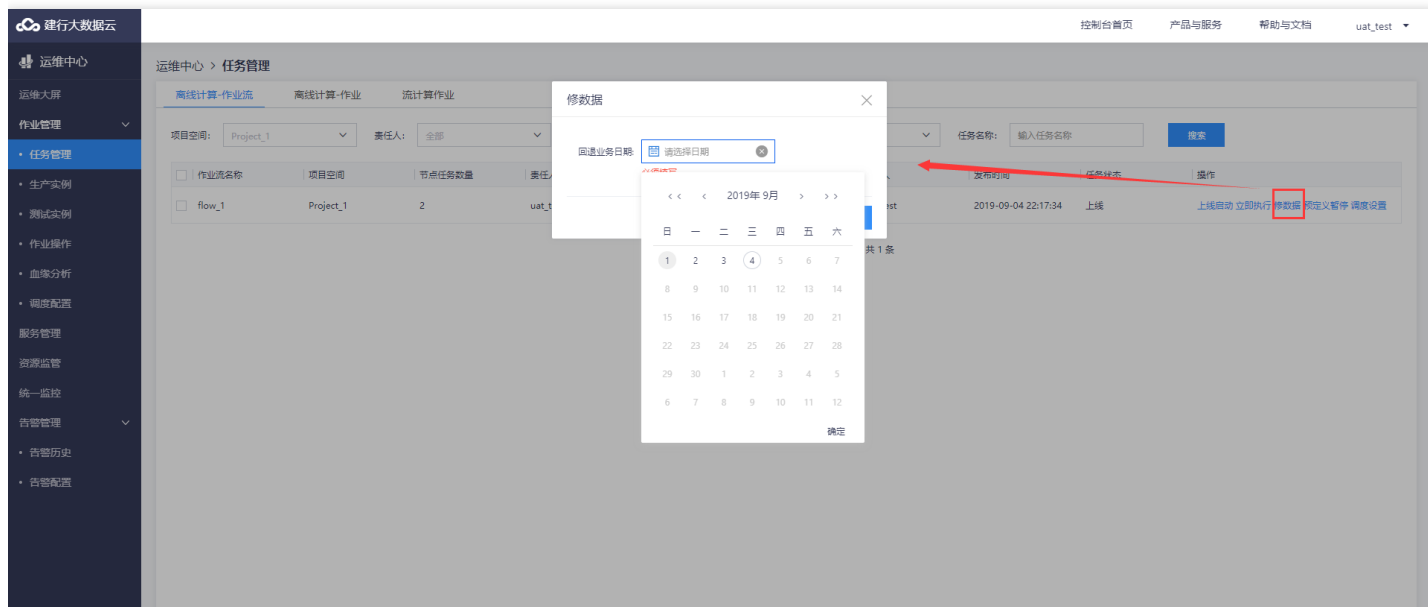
建行大数据云

控制台首页　产品与服务　帮助与文档　uat_test

运维中心
运维大屏
作业管理
• 任务管理
• 生产实例
• 测试实例
• 作业操作
• 血缘分析
• 调度配置
服务管理
资源监管
统一监控
告警管理
• 告警历史
• 告警配置

运维中心 > 任务管理

离线计算-作业流　离线计算-作业　流计算作业

项目空间: Project_1　责任人: 全部　任务名称: 输入任务名称　搜索

| 作业流名称 | 项目空间 | 节点任务数量 | 责任人 | | 发布时间 | 任务状态 | 操作 |
|---|---|---|---|---|---|---|---|
| flow_1 | Project_1 | 2 | uat_t | est | 2019-09-04 22:17:34 | 上线 | 上线启动 立即执行 修数据 预定义 暂停 调度设置 |

共 1 条

修数据

回退业务日期: 请选择日期

必须填写

<< < 2019年 9月 > >>

| 日 | 一 | 二 | 三 | 四 | 五 | 六 |
|---|---|---|---|---|---|---|
| 1 | 2 | 3 | 4 | 5 | 6 | 7 |
| 8 | 9 | 10 | 11 | 12 | 13 | 14 |
| 15 | 16 | 17 | 18 | 19 | 20 | 21 |
| 22 | 23 | 24 | 25 | 26 | 27 | 28 |
| 29 | 30 | 1 | 2 | 3 | 4 | 5 |
| 6 | 7 | 8 | 9 | 10 | 11 | 12 |

确定